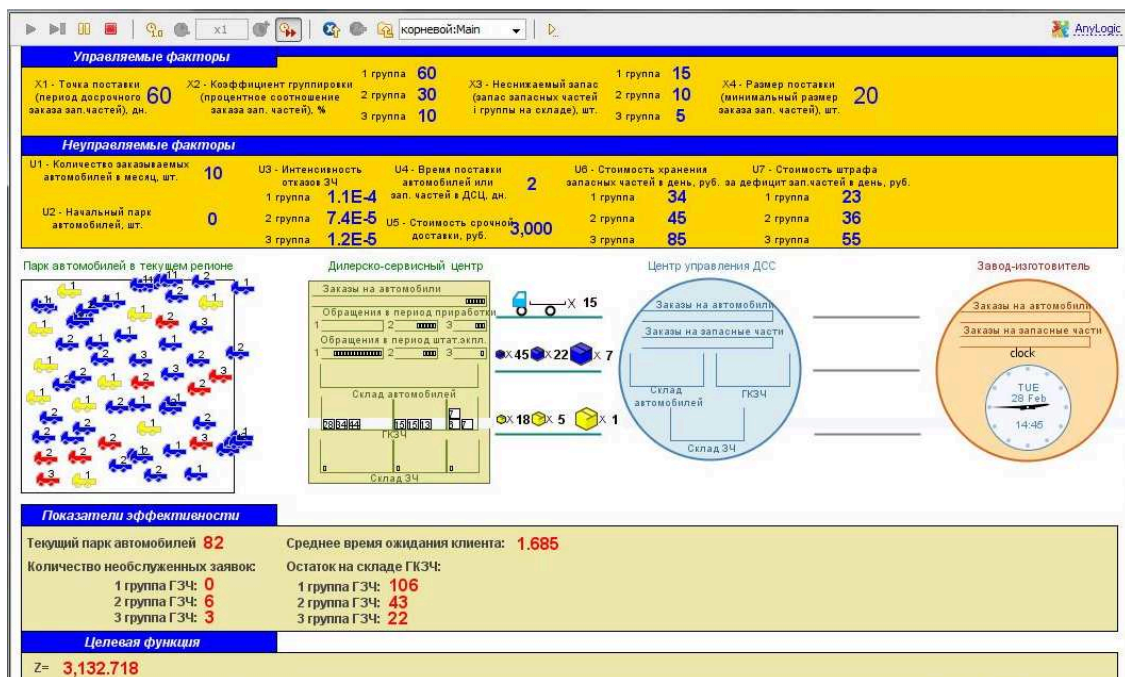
x1 корневой:Main AnyLogic

Управляемые факторы

X1 - Точка поставки (период досрочного заказа зап.частей), дн. 60

X2 - Коэффициент группировки (процентное соотношение заказа зап. частей), %
1 группа 60
2 группа 30
3 группа 10

X3 - Неснижаемый запас (запас запасных частей i группы на складе), шт.
1 группа 15
2 группа 10
3 группа 5

X4 - Размер поставки (минимальный размер заказа зап. частей), шт. 20

Неуправляемые факторы

U1 - Количество заказываемых автомобилей в месяц, шт. 10

U2 - Начальный парк автомобилей, шт. 0

U3 - Интенсивность отказов ЗЧ
1 группа 1.1E-4
2 группа 7.4E-5
3 группа 1.2E-5

U4 - Время поставки автомобилей или зап. частей в ДСЦ, дн. 2

U5 - Стоимость срочной доставки, руб. 3,000

U6 - Стоимость хранения запасных частей в день, руб.
1 группа 34
2 группа 45
3 группа 85

U7 - Стоимость штрафа за дефицит зап.частей в день, руб.
1 группа 23
2 группа 36
3 группа 55

Парк автомобилей в текущем регионе

Дилерско-сервисный центр
Заказы на автомобили
Обращения в период приработки
1 2 3
Обращения в период штат.экпл.
1 2 3
Склад автомобилей
ГКЗЧ
Склад ЗЧ

X 15
X 45 X 22 X 7
X 18 X 5 X 1

Центр управления ДСС
Заказы на автомобили
Заказы на запасные части
Склад автомобилей
ГКЗЧ
Склад ЗЧ

Завод-изготовитель
Заказы на автомобили
Заказы на запасные части
clock
TUE 28 Feb
14:45

Показатели эффективности

Текущий парк автомобилей 82
Количество необслуженных заявок:
1 группа ГЗЧ: 0
2 группа ГЗЧ: 6
3 группа ГЗЧ: 3

Среднее время ожидания клиента: 1.685
Остаток на складе ГКЗЧ:
1 группа ГЗЧ: 106
2 группа ГЗЧ: 43
3 группа ГЗЧ: 22

Целевая функция

Z= 3,132.718